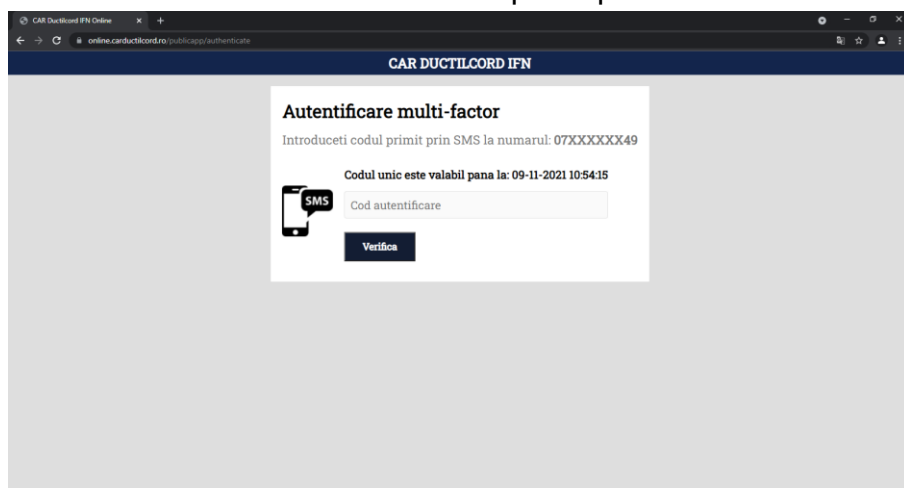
CAR Ductilcord IFN Online

online.carductilcord.ro/publicapp/authenticate

CAR DUCTILCORD IFN

Autentificare multi-factor

Introduceti codul primit prin SMS la numarul: 07XXXXXX49

Codul unic este valabil pana la: 09-11-2021 10:54:15

SMS

Cod autentificare

Verifica